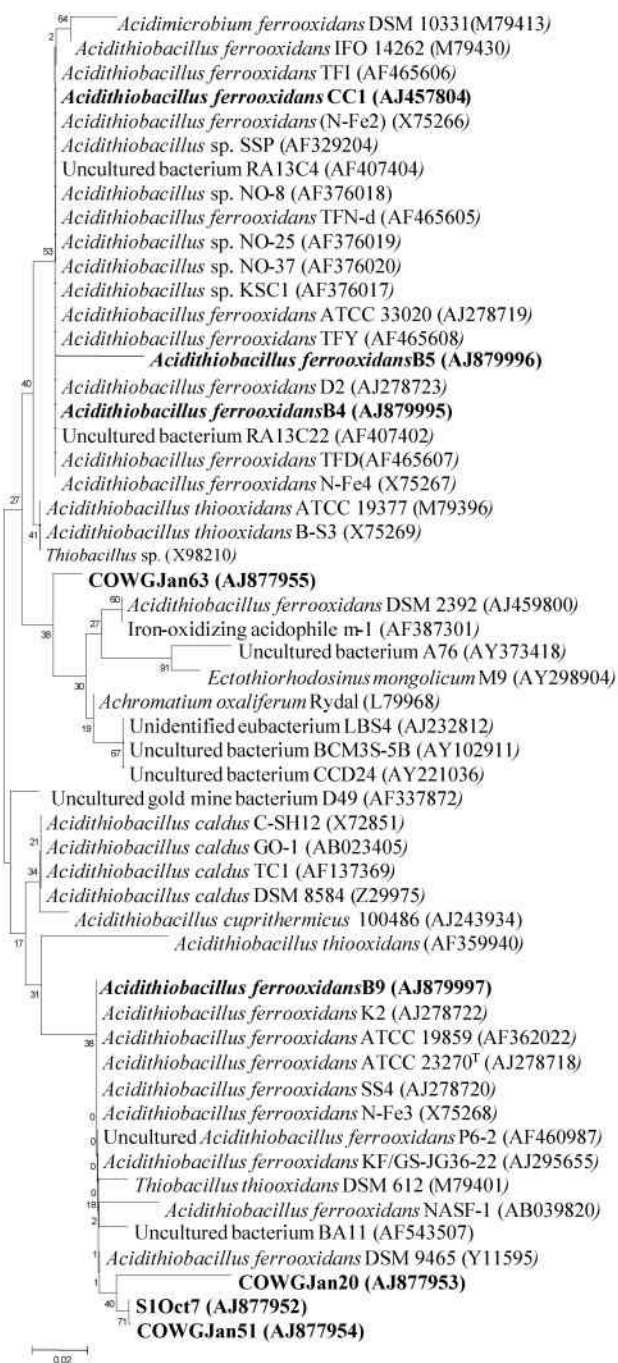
64
Acidimicrobium ferrooxidans DSM 10331(M79413)
2
Acidithiobacillus ferrooxidans IFO 14262 (M79430)
Acidithiobacillus ferrooxidans TFI (AF465606)
Acidithiobacillus ferrooxidans CC1 (AJ457804)
Acidithiobacillus ferrooxidans (N-Fe2) (X75266)
Acidithiobacillus sp. SSP (AF329204)
Uncultured bacterium RA13C4 (AF407404)
Acidithiobacillus sp. NO-8 (AF376018)
Acidithiobacillus ferrooxidans TFN-d (AF465605)
53
Acidithiobacillus sp. NO-25 (AF376019)
Acidithiobacillus sp. NO-37 (AF376020)
Acidithiobacillus sp. KSC1 (AF376017)
Acidithiobacillus ferrooxidans ATCC 33020 (AJ278719)
Acidithiobacillus ferrooxidans TFY (AF465608)
Acidithiobacillus ferrooxidansB5 (AJ879996)
40
Acidithiobacillus ferrooxidans D2 (AJ278723)
Acidithiobacillus ferrooxidansB4 (AJ879995)
Uncultured bacterium RA13C22 (AF407402)
Acidithiobacillus ferrooxidans TFD(AF465607)
Acidithiobacillus ferrooxidans N-Fe4 (X75267)
27
Acidithiobacillus thiooxidans ATCC 19377 (M79396)
41
Acidithiobacillus thiooxidans B-S3 (X75269)
Thiobacillus sp. (X98210)
COWGJan63 (AJ877955)
60
Acidithiobacillus ferrooxidans DSM 2392 (AJ459800)
27
Iron-oxidizing acidophile m-1 (AF387301)
38
Uncultured bacterium A76 (AY373418)
91
Ectothiorhodosinus mongolicum M9 (AY298904)
30
Achromatium oxaliferum Rydal (L79968)
19
Unidentified eubacterium LBS4 (AJ232812)
67
Uncultured bacterium BCM3S-5B (AY102911)
Uncultured bacterium CCD24 (AY221036)
Uncultured gold mine bacterium D49 (AF337872)
Acidithiobacillus caldus C-SH12 (X72851)
21
Acidithiobacillus caldus GO-1 (AB023405)
34
Acidithiobacillus caldus TC1 (AF137369)
Acidithiobacillus caldus DSM 8584 (Z29975)
Acidithiobacillus cuprithermicus 100486 (AJ243934)
17
Acidithiobacillus thiooxidans (AF359940)
31
Acidithiobacillus ferrooxidansB9 (AJ879997)
Acidithiobacillus ferrooxidans K2 (AJ278722)
38
Acidithiobacillus ferrooxidans ATCC 19859 (AF362022)
Acidithiobacillus ferrooxidans ATCC 23270$^{T}$ (AJ278718)
Acidithiobacillus ferrooxidans SS4 (AJ278720)
0
Acidithiobacillus ferrooxidans N-Fe3 (X75268)
0
Uncultured Acidithiobacillus ferrooxidans P6-2 (AF460987)
0
Acidithiobacillus ferrooxidans KF/GS-JG36-22 (AJ295655)
0
Thiobacillus thiooxidans DSM 612 (M79401)
18
Acidithiobacillus ferrooxidans NASF-1 (AB039820)
2
Uncultured bacterium BA11 (AF543507)
1
Acidithiobacillus ferrooxidans DSM 9465 (Y11595)
1
COWGJan20 (AJ877953)
40
S1Oct7 (AJ877952)
71
COWGJan51 (AJ877954)
0.02